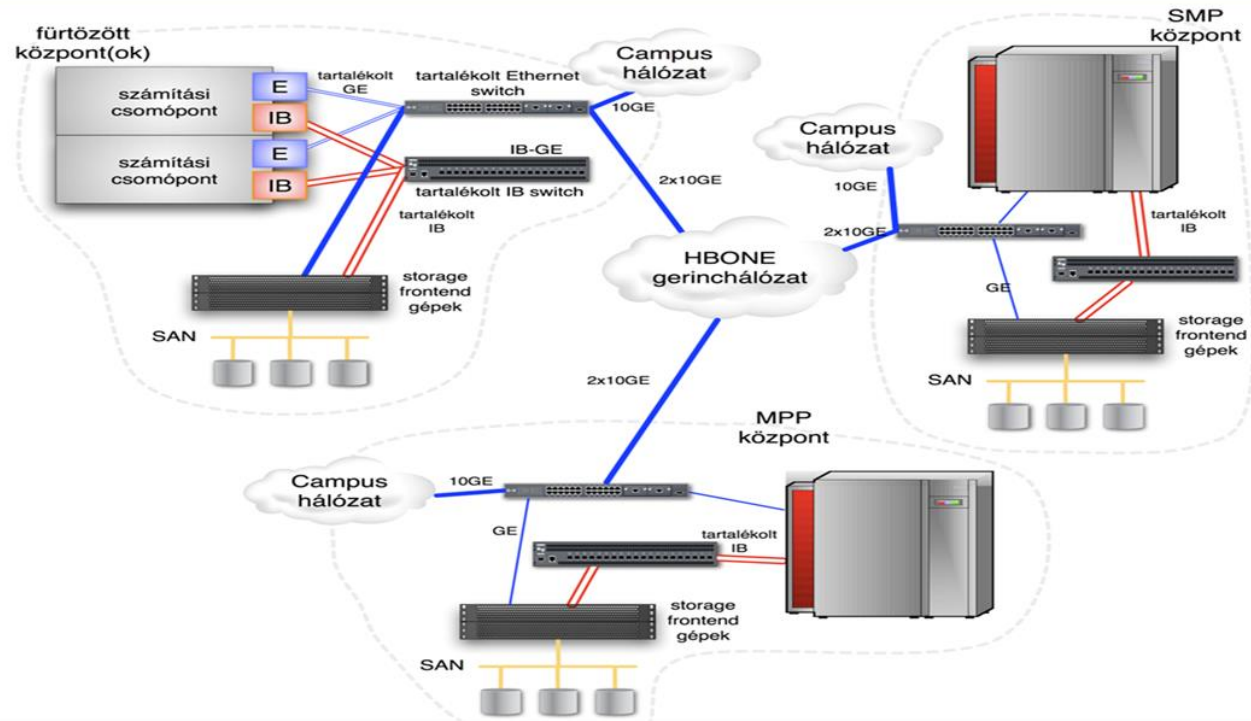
fürtözött
központ(ok)

számítási
csomópont

E

IB

számítási
csomópont

E

IB

tartalékolt
GE

tartalékolt Ethernet
switch

IB-GE

tartalékolt IB switch

tartalékolt
IB

storage
frontend
gépek

SAN

Campus
hálózat

10GE

2x10GE

HBONE
gerinchálózat

2x10GE

SMP
központ

Campus
hálózat

10GE

2x10GE

tartalékolt
IB

GE

storage
frontend
gépek

SAN

MPP
központ

Campus
hálózat

10GE

GE

tartalékolt
IB

storage
frontend
gépek

SAN